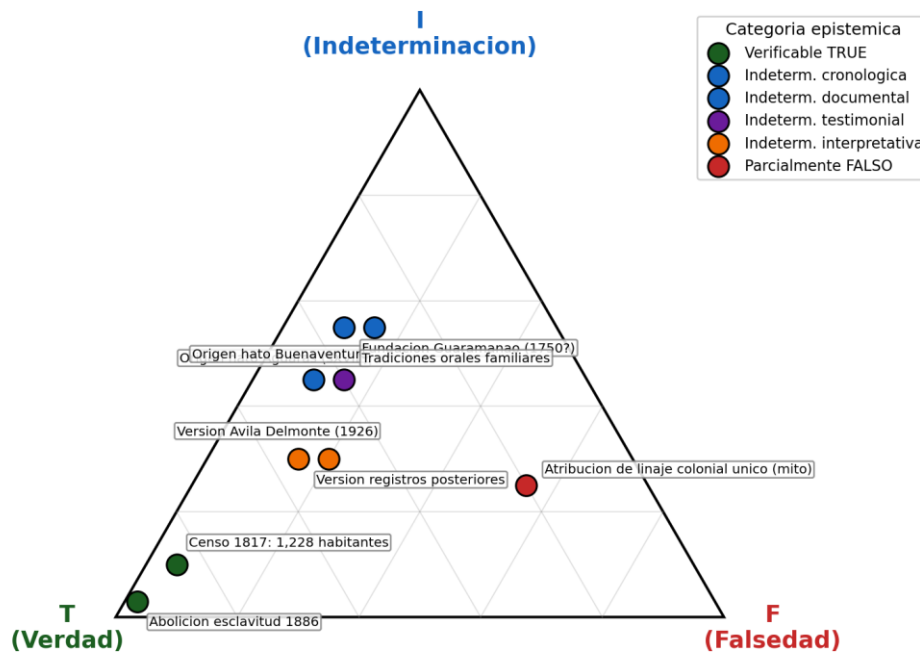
I
(Indeterminacion)

Categoria epistemica
Verificable TRUE
Indeterm. cronologica
Indeterm. documental
Indeterm. testimonial
Indeterm. interpretativa
Parcialmente FALSO

O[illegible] Origen hato Buenaventur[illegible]
Fundacion Guaramanao (1750?)
Tradiciones orales familiares
Version Avila Delmonte (1926)
Version registros posteriores
Atribucion de linaje colonial unico (mito)
Censo 1817: 1,228 habitantes
Abolicion esclavitud 1886

T
(Verdad)

F
(Falsedad)